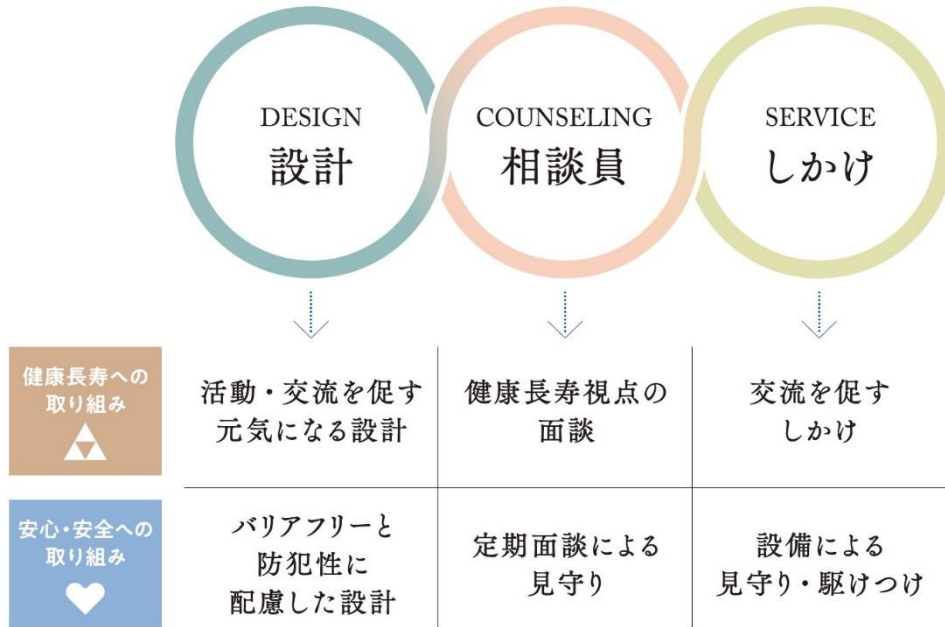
DESIGN
設計

COUNSELING
相談員

SERVICE
しかけ

| | | | |
|---|---|---|---|
| 健康長寿への取り組み | 活動・交流を促す元気になる設計 | 健康長寿視点の面談 | 交流を促すしかけ |
| 安心・安全への取り組み | バリアフリーと防犯性に配慮した設計 | 定期面談による見守り | 設備による見守り・駆けつけ |